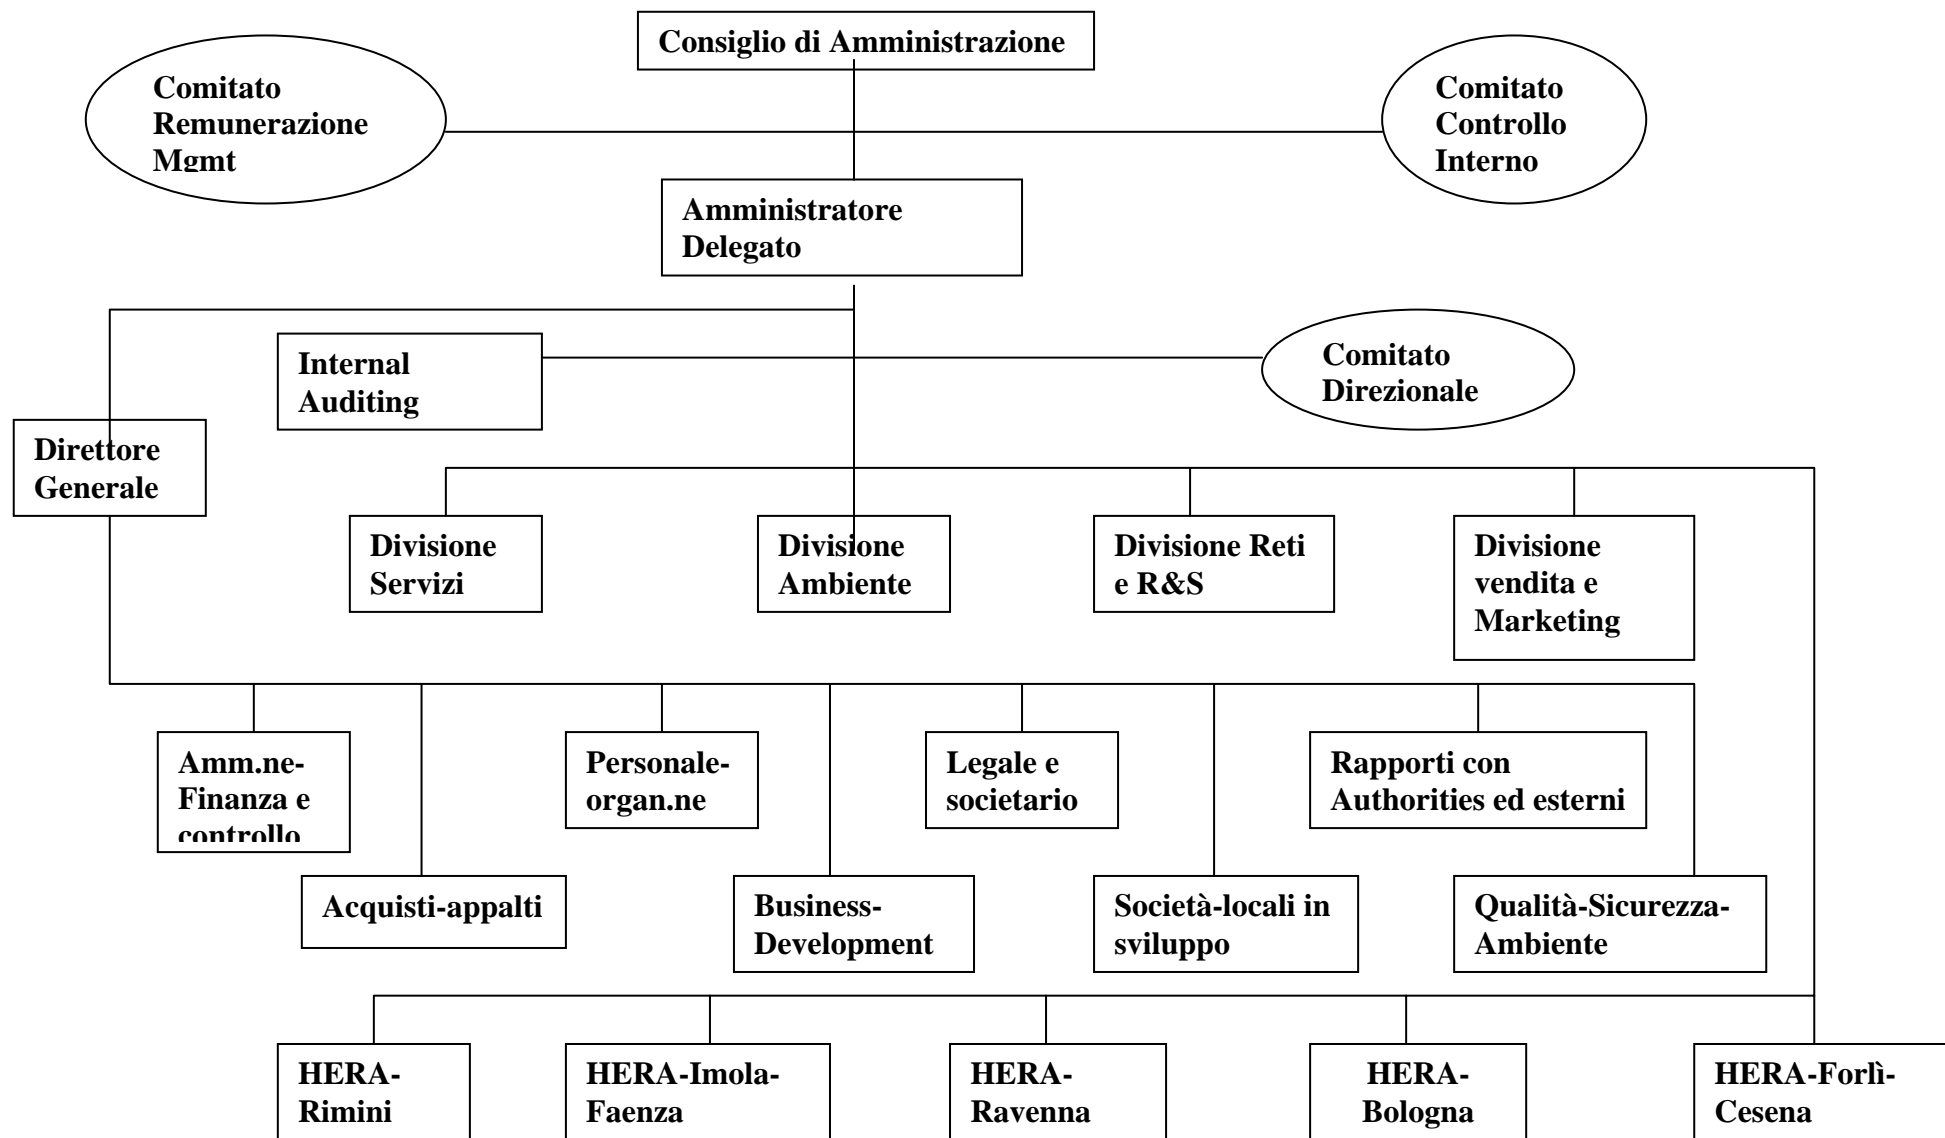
Consiglio di Amministrazione

Comitato Remunerazione Mgmt

Comitato Controllo Interno

Amministratore Delegato

Internal Auditing

Comitato Direzionale

Direttore Generale

Divisione Servizi

Divisione Ambiente

Divisione Reti e R&S

Divisione vendita e Marketing

Amm.ne-Finanza e controllo

Personale-organ.ne

Legale e societario

Rapporti con Authorities ed esterni

Acquisti-appalti

Business-Development

Società-locali in sviluppo

Qualità-Sicurezza-Ambiente

HERA-Rimini

HERA-Imola-Faenza

HERA-Ravenna

HERA-Bologna

HERA-Forlì-Cesena